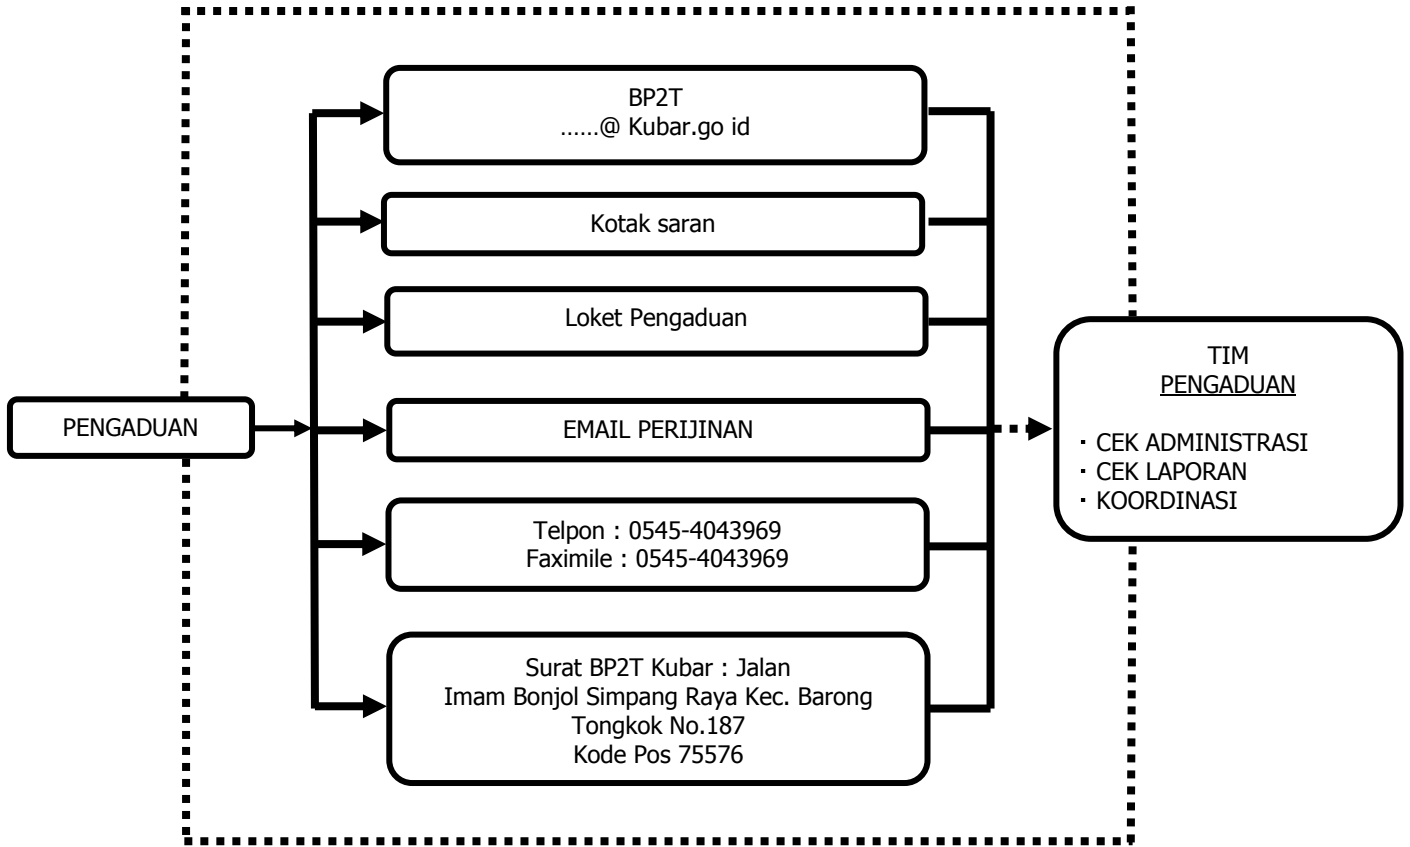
PENGADUAN

BP2T
……@ Kubar.go id

Kotak saran

Loket Pengaduan

EMAIL PERIJINAN

Telpon : 0545-4043969
Faximile : 0545-4043969

Surat BP2T Kubar : Jalan
Imam Bonjol Simpang Raya Kec. Barong
Tongkok No.187
Kode Pos 75576

TIM
PENGADUAN

- CEK ADMINISTRASI
- CEK LAPORAN
- KOORDINASI